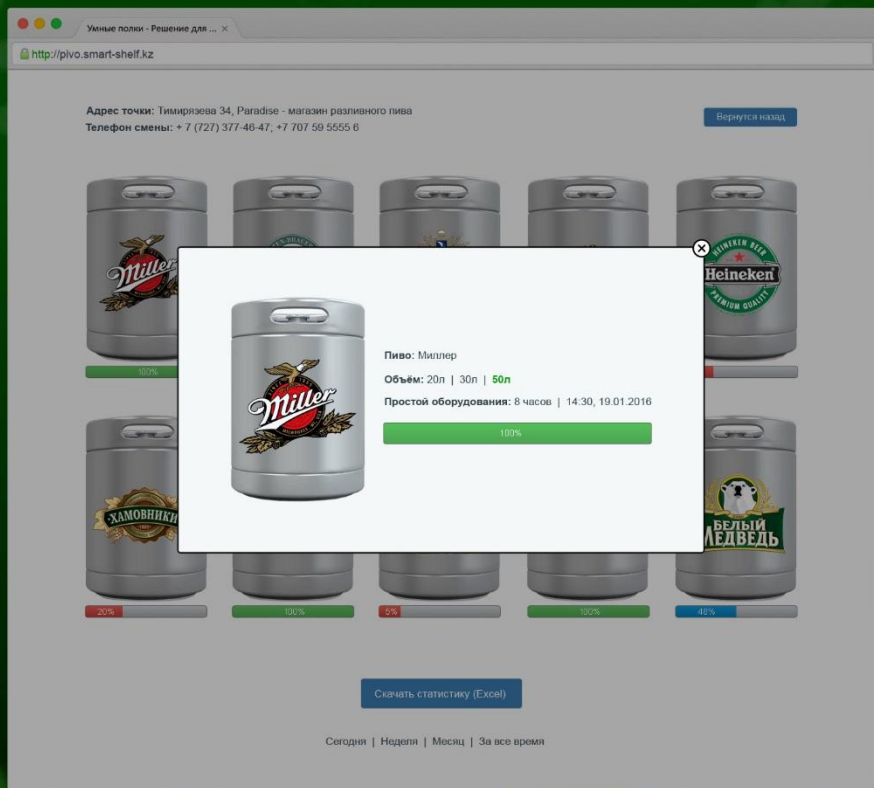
Умные полки - Решение для ...

http://pivo.smart-shelf.kz

Адрес точки: Тимирязева 34, Paradise - магазин разливного пива
Телефон смены: + 7 (727) 377-46-47; +7 707 59 5555 6

Вернутся назад

Miller

Heineken BEER
PREMIUM QUALITY

100%

Miller

Пиво: Миллер

Объём: 20л | 30л | 50л

Простой оборудования: 8 часов | 14:30, 19.01.2016

100%

ХАМОВНИКИ

БЕЛЫЙ МЕДВЕДЬ

20%

100%

5%

100%

48%

Скачать статистику (Excel)

Сегодня | Неделя | Месяц | За все время